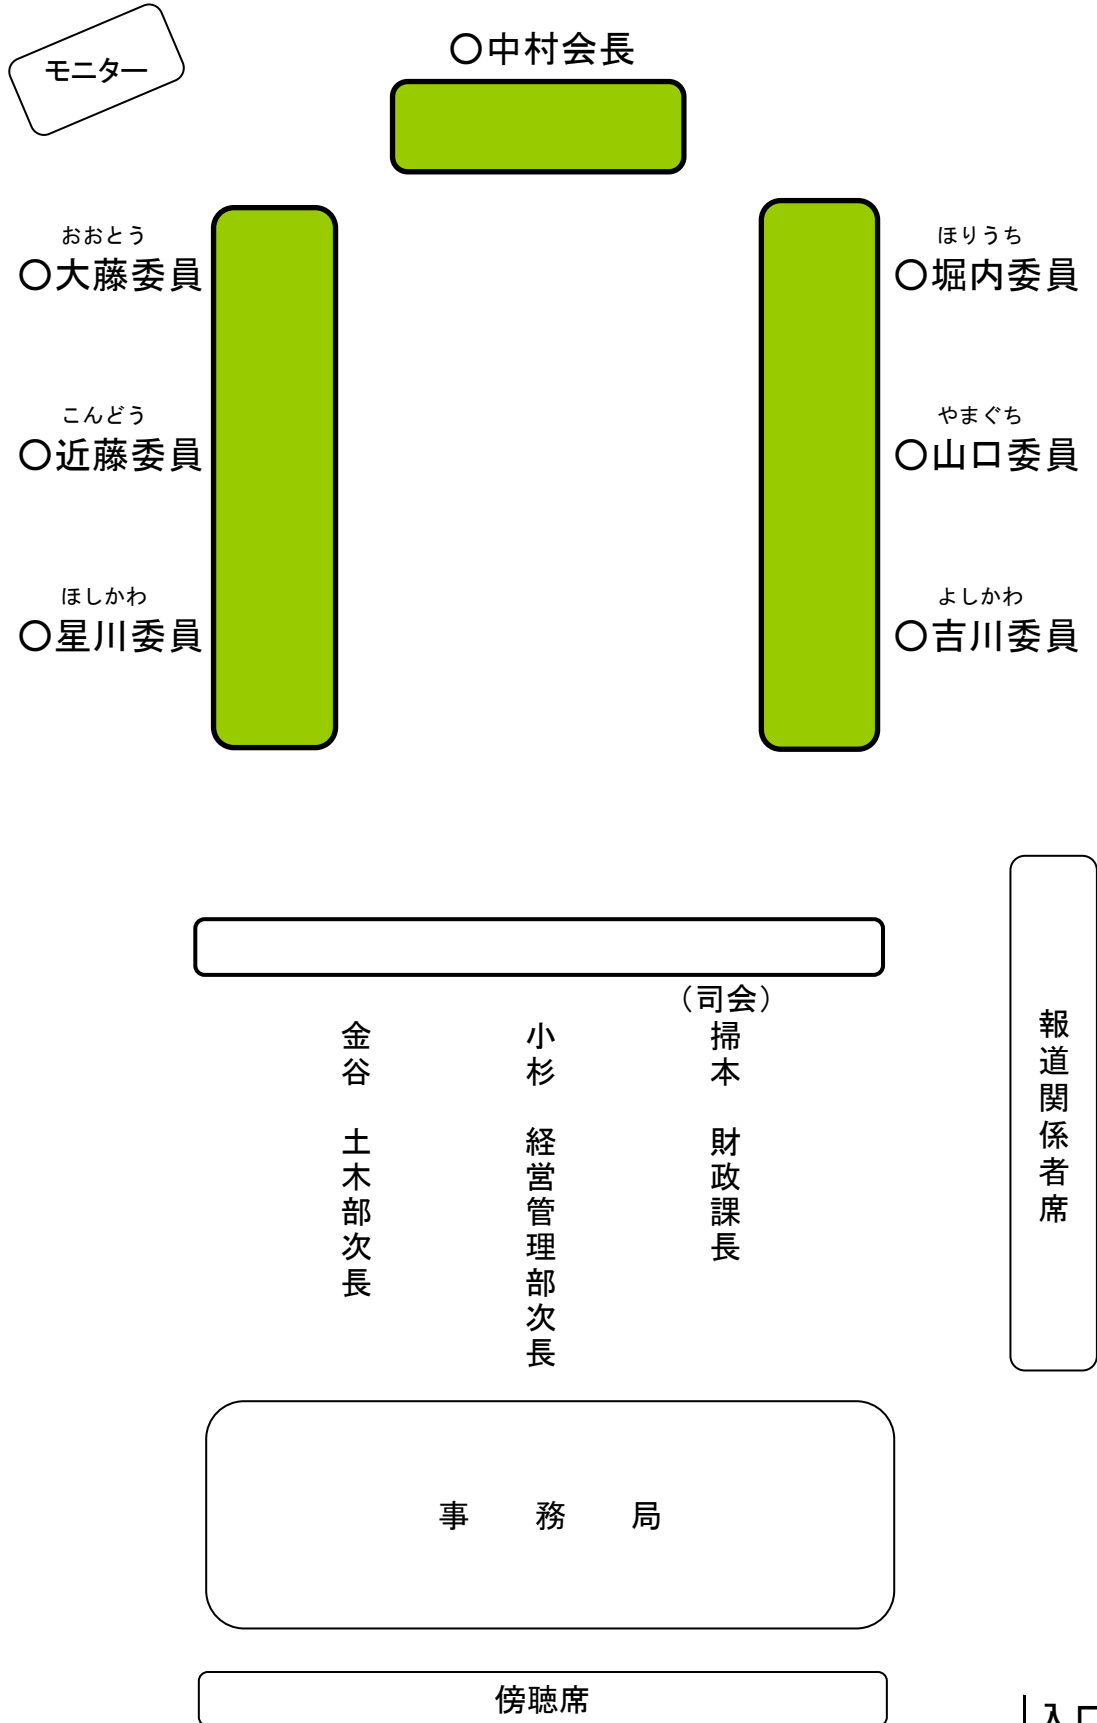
モニター

〇中村会長

おおとう
〇大藤委員

こんどう
〇近藤委員

ほしかわ
〇星川委員

ほりうち
〇堀内委員

やまぐち
〇山口委員

よしかわ
〇吉川委員

金谷　土木部次長

小杉　経営管理部次長

（司会）
掃本　財政課長

報道関係者席

事　務　局

傍聴席

入口